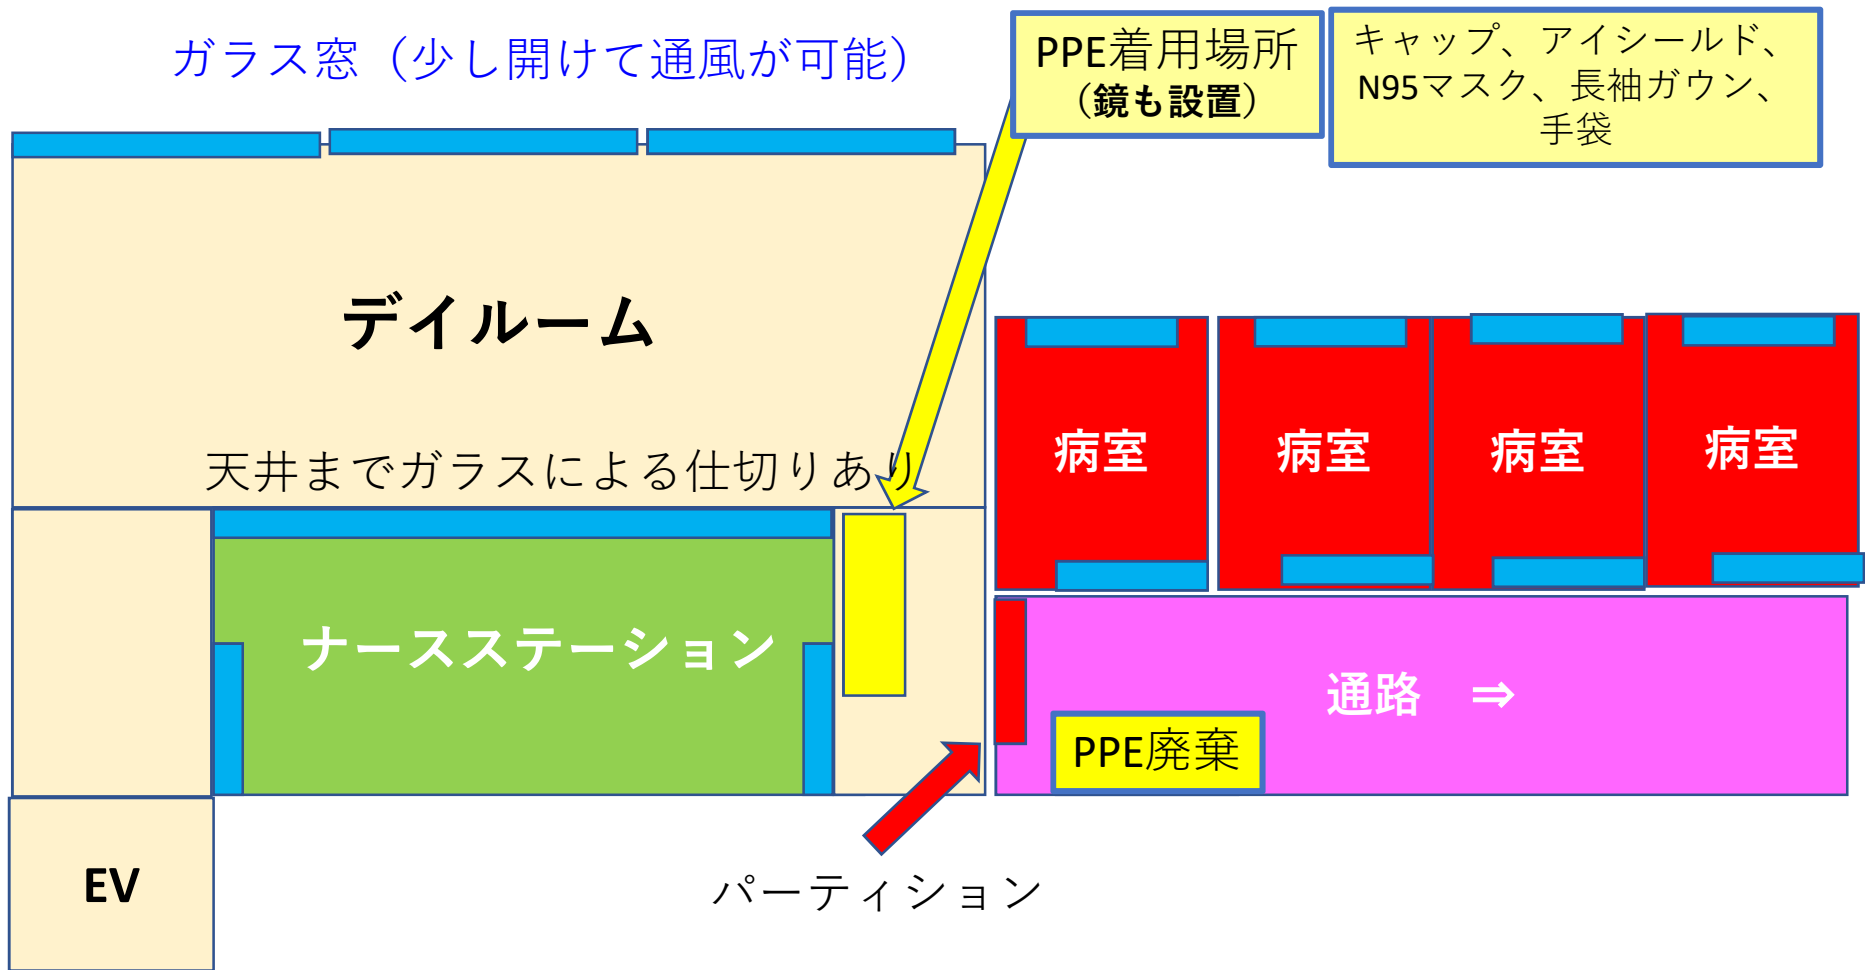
ガラス窓（少し開けて通風が可能）

PPE着用場所
（鏡も設置）

キャップ、アイシールド、N95マスク、長袖ガウン、手袋

デイルーム

天井までガラスによる仕切りあり

病室

病室

病室

病室

ナースステーション

通路 ⇒

PPE廃棄

EV

パーティション